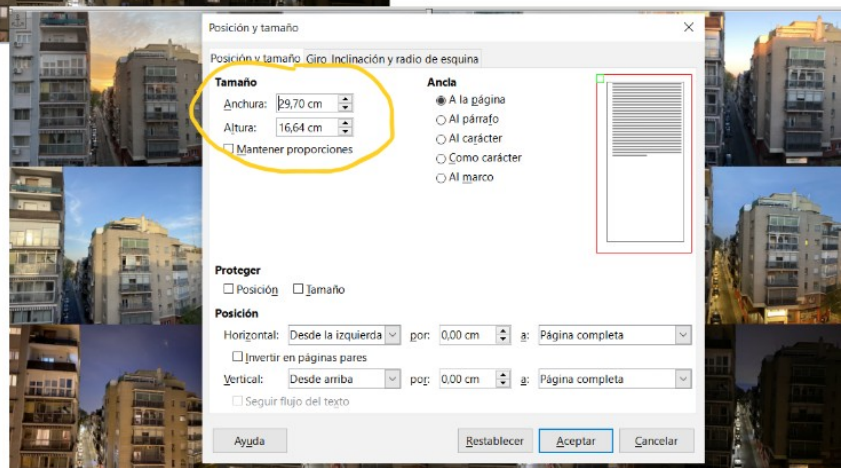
Posición y tamaño

Posición y tamaño | Giro | Inclinación y radio de esquina

Tamaño
Anchura: 29,70 cm
Altura: 16,64 cm
Mantener proporciones

Ancla
A la página
Al párrafo
Al carácter
Como carácter
Al marco

Proteger
Posición
Tamaño

Posición
Horizontal: Desde la izquierda por: 0,00 cm a: Página completa
Invertir en páginas pares
Vertical: Desde arriba por: 0,00 cm a: Página completa
Seguir flujo del texto

Ayuda
Restablecer
Aceptar
Cancelar